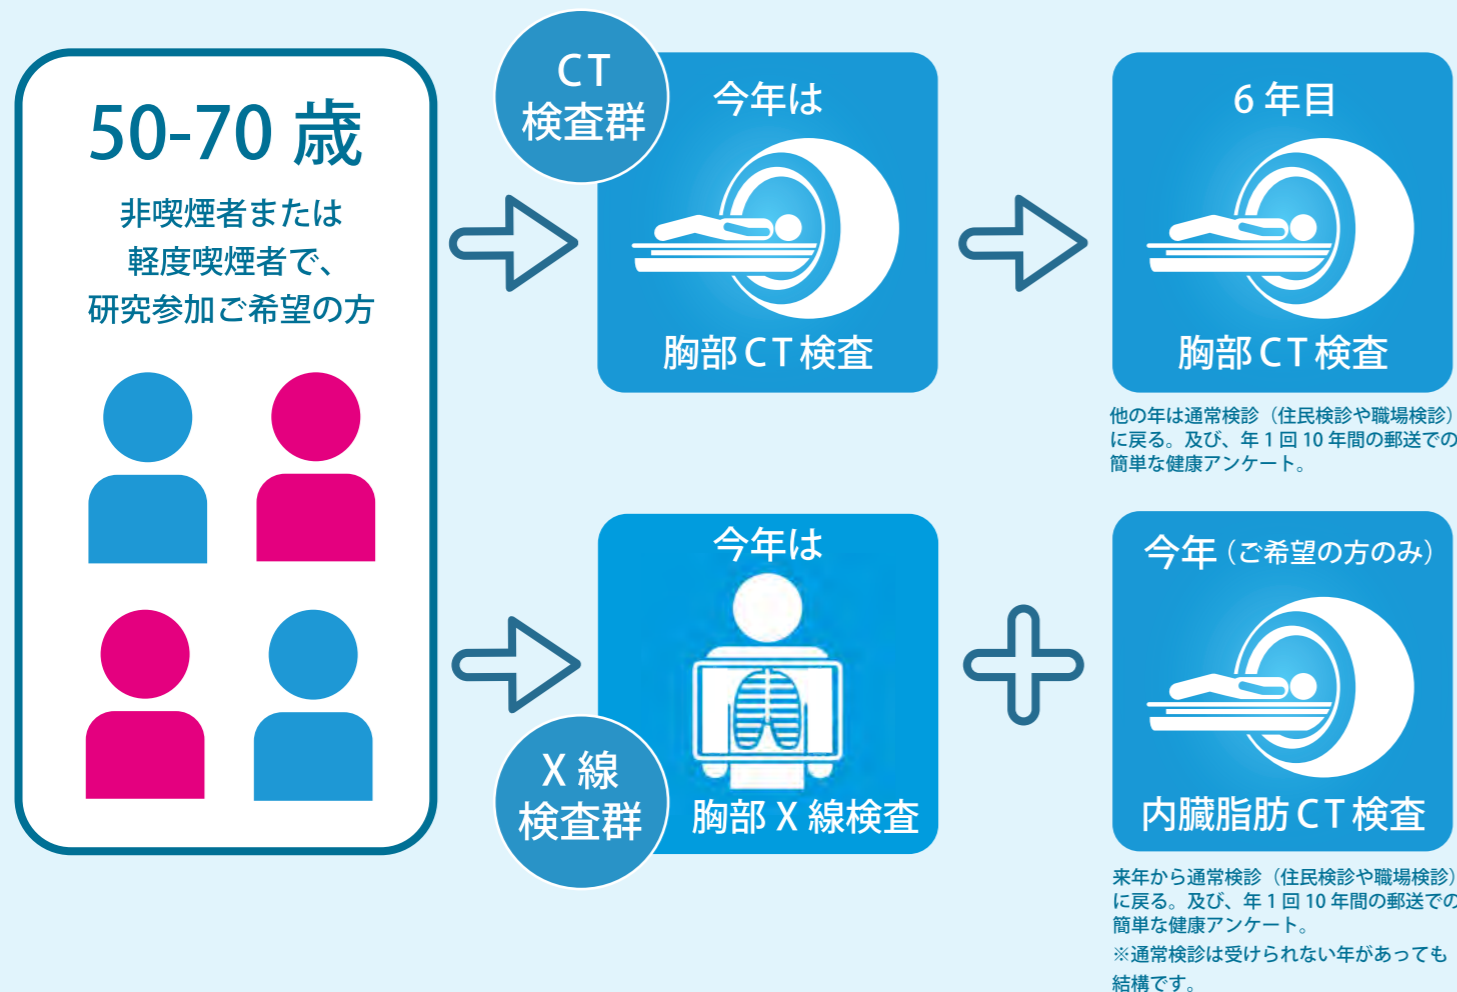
50-70 歳

非喫煙者または
軽度喫煙者で、
研究参加ご希望の方

CT
検査群

今年は

胸部 CT 検査

6 年目

胸部 CT 検査

他の年は通常検診（住民検診や職場検診）に戻る。及び、年 1 回 10 年間の郵送での簡単な健康アンケート。

今年は

胸部 X 線検査

X 線
検査群

今年（ご希望の方のみ）

内臓脂肪 CT 検査

来年から通常検診（住民検診や職場検診）に戻る。及び、年 1 回 10 年間の郵送での簡単な健康アンケート。
※通常検診は受けられない年があっても結構です。